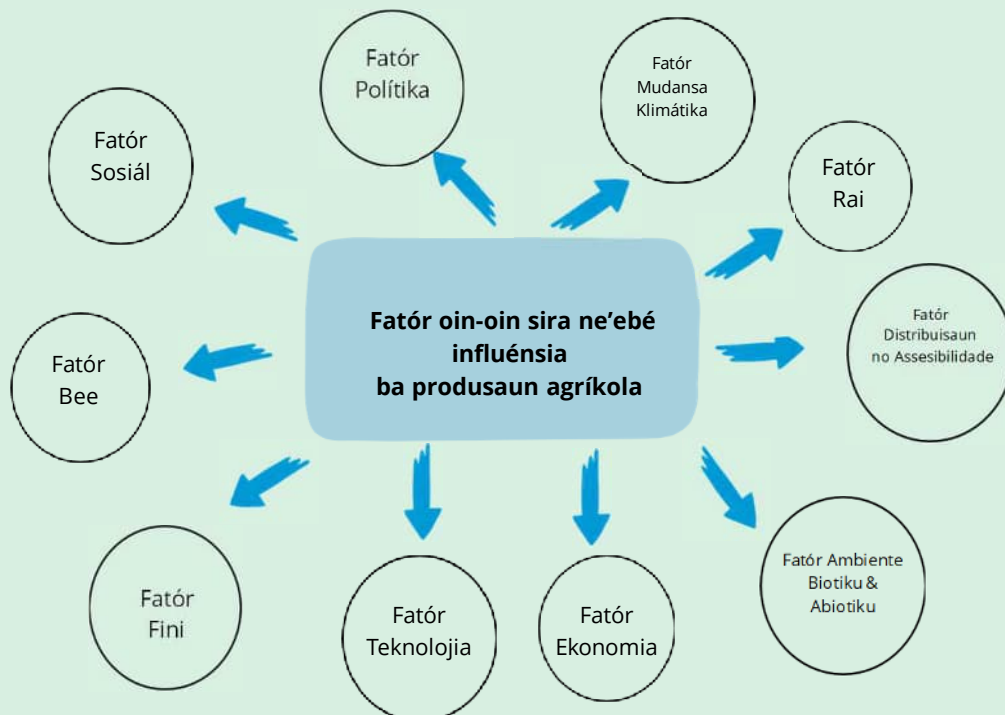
Fatór oin-oin sira ne'ebé influénsia ba produsaun agríkola

Fatór Polítika

Fatór Mudansa Klimátika

Fatór Sosiál

Fatór Rai

Fatór Distribuisaun no Assesibilidade

Fatór Bee

Fatór Ambiente Biotiku & Abiotiku

Fatór Fini

Fatór Teknolojia

Fatór Ekonomia